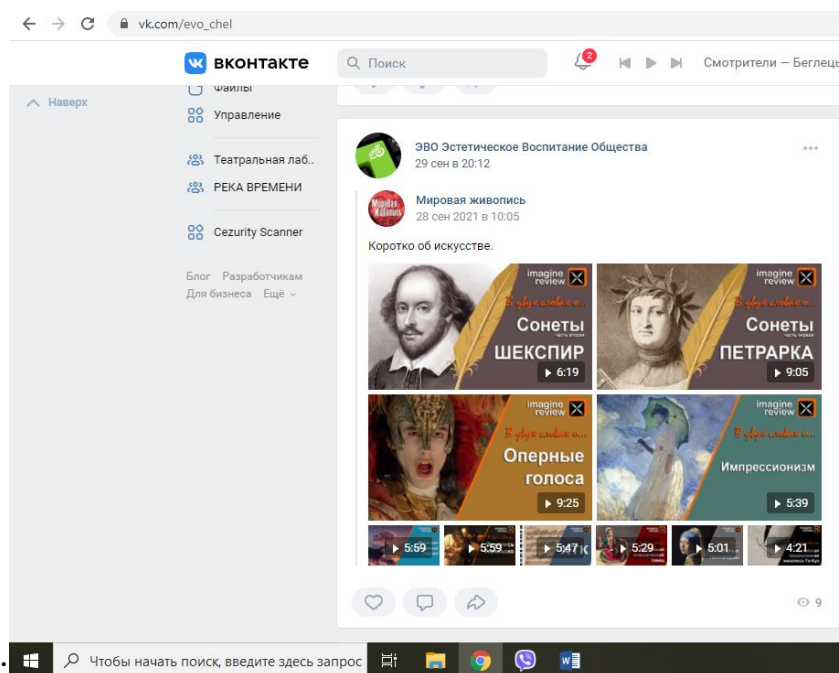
vk.com/evo_chel

вконтакте

Поиск

2

Смотрители — Беглец

Наверх

Файлы

Управление

Театральная лаб..

РЕКА ВРЕМЕНИ

Cezurity Scanner

Блог Разработчикам

Для бизнеса Ещё

ЭВО Эстетическое Воспитание Общества
29 сен в 20:12

Мировая живопись
28 сен 2021 в 10:05

Коротко об искусстве.

imagine review
В двух словах о...
Сонеты
часть вторая
ШЕКСПИР
6:19

imagine review
В двух словах о...
Сонеты
часть первая
ПЕТРАРКА
9:05

imagine review
В двух словах о...
Оперные голоса
9:25

imagine review
В двух словах о...
Импрессионизм
5:39

5:59
5:59
5:47
5:29
5:01
4:21

9

Чтобы начать поиск, введите здесь запрос